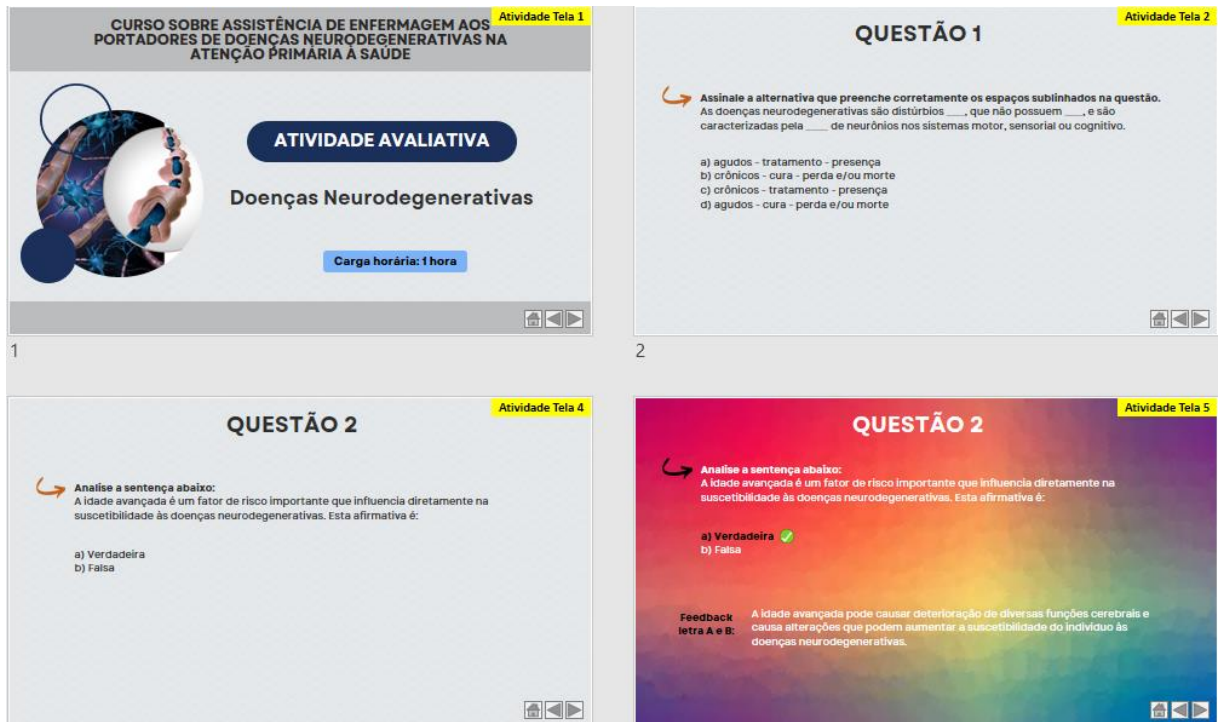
Atividade Tela 1

CURSO SOBRE ASSISTÊNCIA DE ENFERMAGEM AOS PORTADORES DE DOENÇAS NEURODEGENERATIVAS NA ATENÇÃO PRIMÁRIA À SAÚDE

ATIVIDADE AVALIATIVA

Doenças Neurodegenerativas

Carga horária: 1 hora

1

Atividade Tela 2

QUESTÃO 1

Assinale a alternativa que preenche corretamente os espaços sublinhados na questão.
As doenças neurodegenerativas são distúrbios ___, que não possuem ___, e são caracterizadas pela ____ de neurônios nos sistemas motor, sensorial ou cognitivo.

a) agudos - tratamento - presença
b) crônicos - cura - perda e/ou morte
c) crônicos - tratamento - presença
d) agudos - cura - perda e/ou morte

2

Atividade Tela 4

QUESTÃO 2

Analise a sentença abaixo:
A idade avançada é um fator de risco importante que influencia diretamente na suscetibilidade às doenças neurodegenerativas. Esta afirmativa é:

a) Verdadeira
b) Falsa

Atividade Tela 5

QUESTÃO 2

Analise a sentença abaixo:
A idade avançada é um fator de risco importante que influencia diretamente na suscetibilidade às doenças neurodegenerativas. Esta afirmativa é:

a) Verdadeira
b) Falsa

Feedback letra A e B:

A idade avançada pode causar deterioração de diversas funções cerebrais e causa alterações que podem aumentar a suscetibilidade do indivíduo às doenças neurodegenerativas.